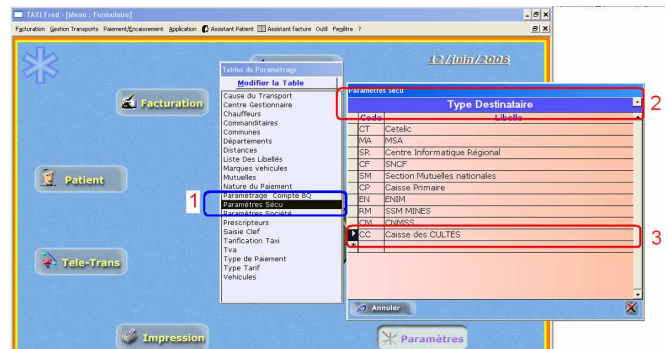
TAXI Fred - [Menu : Formulaire]

Facturation Gestion Transports Paiement/Encaissement Application Assistant Patient Assistant facture Outil Fenêtre ?

12/juin/2006

Facturation

Patient

Tele-Trans

Impression

Paramètres

Tables de Paramétrage

Modifier la Table

Cause du Transport
Centre Gestionnaire
Chauffeurs
Commanditaires
Communes
Départements
Distances
Liste Des Libellés
Marques vehicules
Mutuelles
Nature du Paiement
Paramétrage Compte BQ
Paramètres Sécu
Paramètres Société
Prescripteurs
Saisie Clef
Tarification Taxi
Tva
Type de Paiement
Type Tarif
Vehicules

1

Paramètres Sécu

Type Destinataire

2

| Code | Libellé |
|---|---|
| CT | Cetelic |
| MA | MSA |
| SR | Centre Informatique Régional |
| CF | SNCF |
| SM | Section Mutuelles nationales |
| CP | Caisse Primaire |
| EN | ENIM |
| RM | SSM MINES |
| CM | CNMSS |
| CC | Caisse des CULTES |

3

Annuler